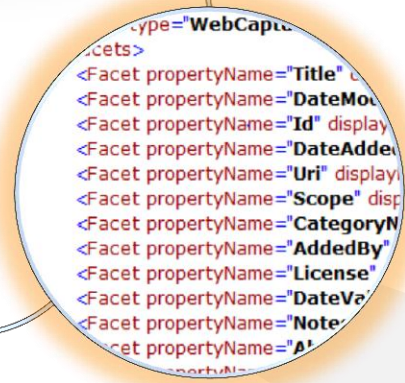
type="WebCapt
acets>
<Facet propertyName="Title" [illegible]
<Facet propertyName="DateMod
<Facet propertyName="Id" display
<Facet propertyName="DateAdded
<Facet propertyName="Uri" display
<Facet propertyName="Scope" disp
<Facet propertyName="CategoryN
<Facet propertyName="AddedBy"
<Facet propertyName="License"
<Facet propertyName="DateVa
<Facet propertyName="Note
<Facet propertyName="A
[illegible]